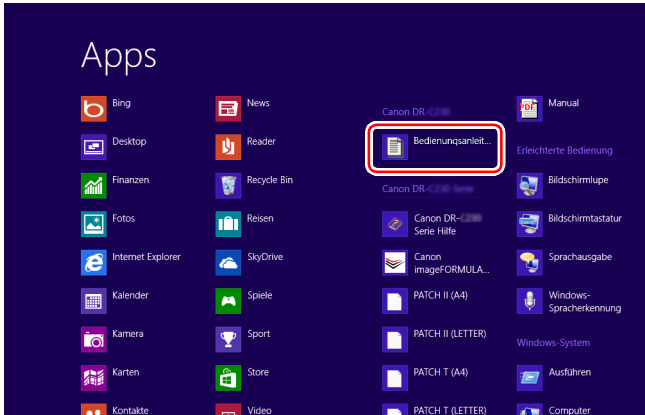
Apps

Bing
Desktop
Finanzen
Fotos
Internet Explorer
Kalender
Kamera
Karten
Kontakte

News
Reader
Recycle Bin
Reisen
SkyDrive
Spiele
Sport
Store
Video

Canon DR-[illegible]
Bedienungsanleit...
Canon DR-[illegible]
Canon DR-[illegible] Serie Hilfe
Canon imageFORMULA...
PATCH II (A4)
PATCH II (LETTER)
PATCH T (A4)
PATCH T (LETTER)

Manual
Erleichterte Bedienung
Bildschirmlupe
Bildschirmtastatur
Sprachausgabe
Windows-Spracherkennung
Windows-System
Ausführen
Computer